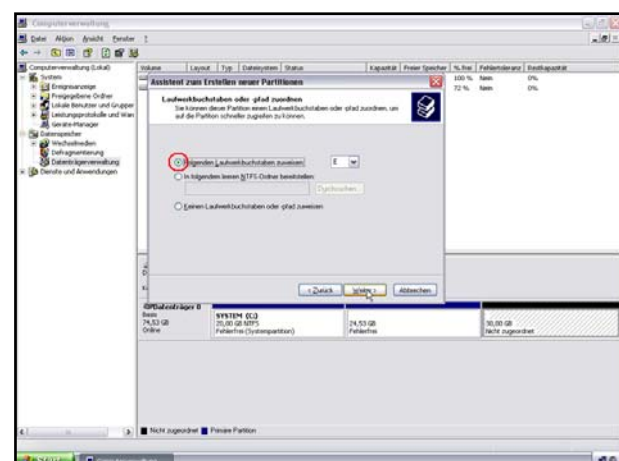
Computerverwaltung

Datei Aktion Ansicht Fenster ?

Computerverwaltung (Lokal)
System
Ereignisanzeige
Freigegebene Ordner
Lokale Benutzer und Gruppen
Leistungsprotokolle und Warn
Geräte-Manager
Datenspeicher
Wechselmedien
Defragmentierung
Datenträgerverwaltung
Dienste und Anwendungen

| Volume | Layout | Typ | Dateisystem | Status | Kapazität | Freier Speicher | % frei | Fehlertoleranz | Restkapazität |
|---|---|---|---|---|---|---|---|---|---|
| | | | | | | | 100 % | Nein | 0% |
| | | | | | | | 72 % | Nein | 0% |

Assistent zum Erstellen neuer Partitionen

Laufwerkbuchstaben oder -pfad zuordnen
Sie können dieser Partition einen Laufwerkbuchstaben oder -pfad zuordnen, um auf die Partition schneller zugreifen zu können.

Folgenden Laufwerkbuchstaben zuweisen: E
In folgendem leeren NTFS-Ordner bereitstellen:
Durchsuchen...
Keinen Laufwerkbuchstaben oder -pfad zuweisen

< Zurück Weiter > Abbrechen

Datenträger 0
Basis
74,53 GB
Online

SYSTEM (C:)
25,00 GB NTFS
Fehlerfrei (Systempartition)

24,53 GB
Fehlerfrei

30,00 GB
Nicht zugeordnet

Nicht zugeordnet Primäre Partition

Start